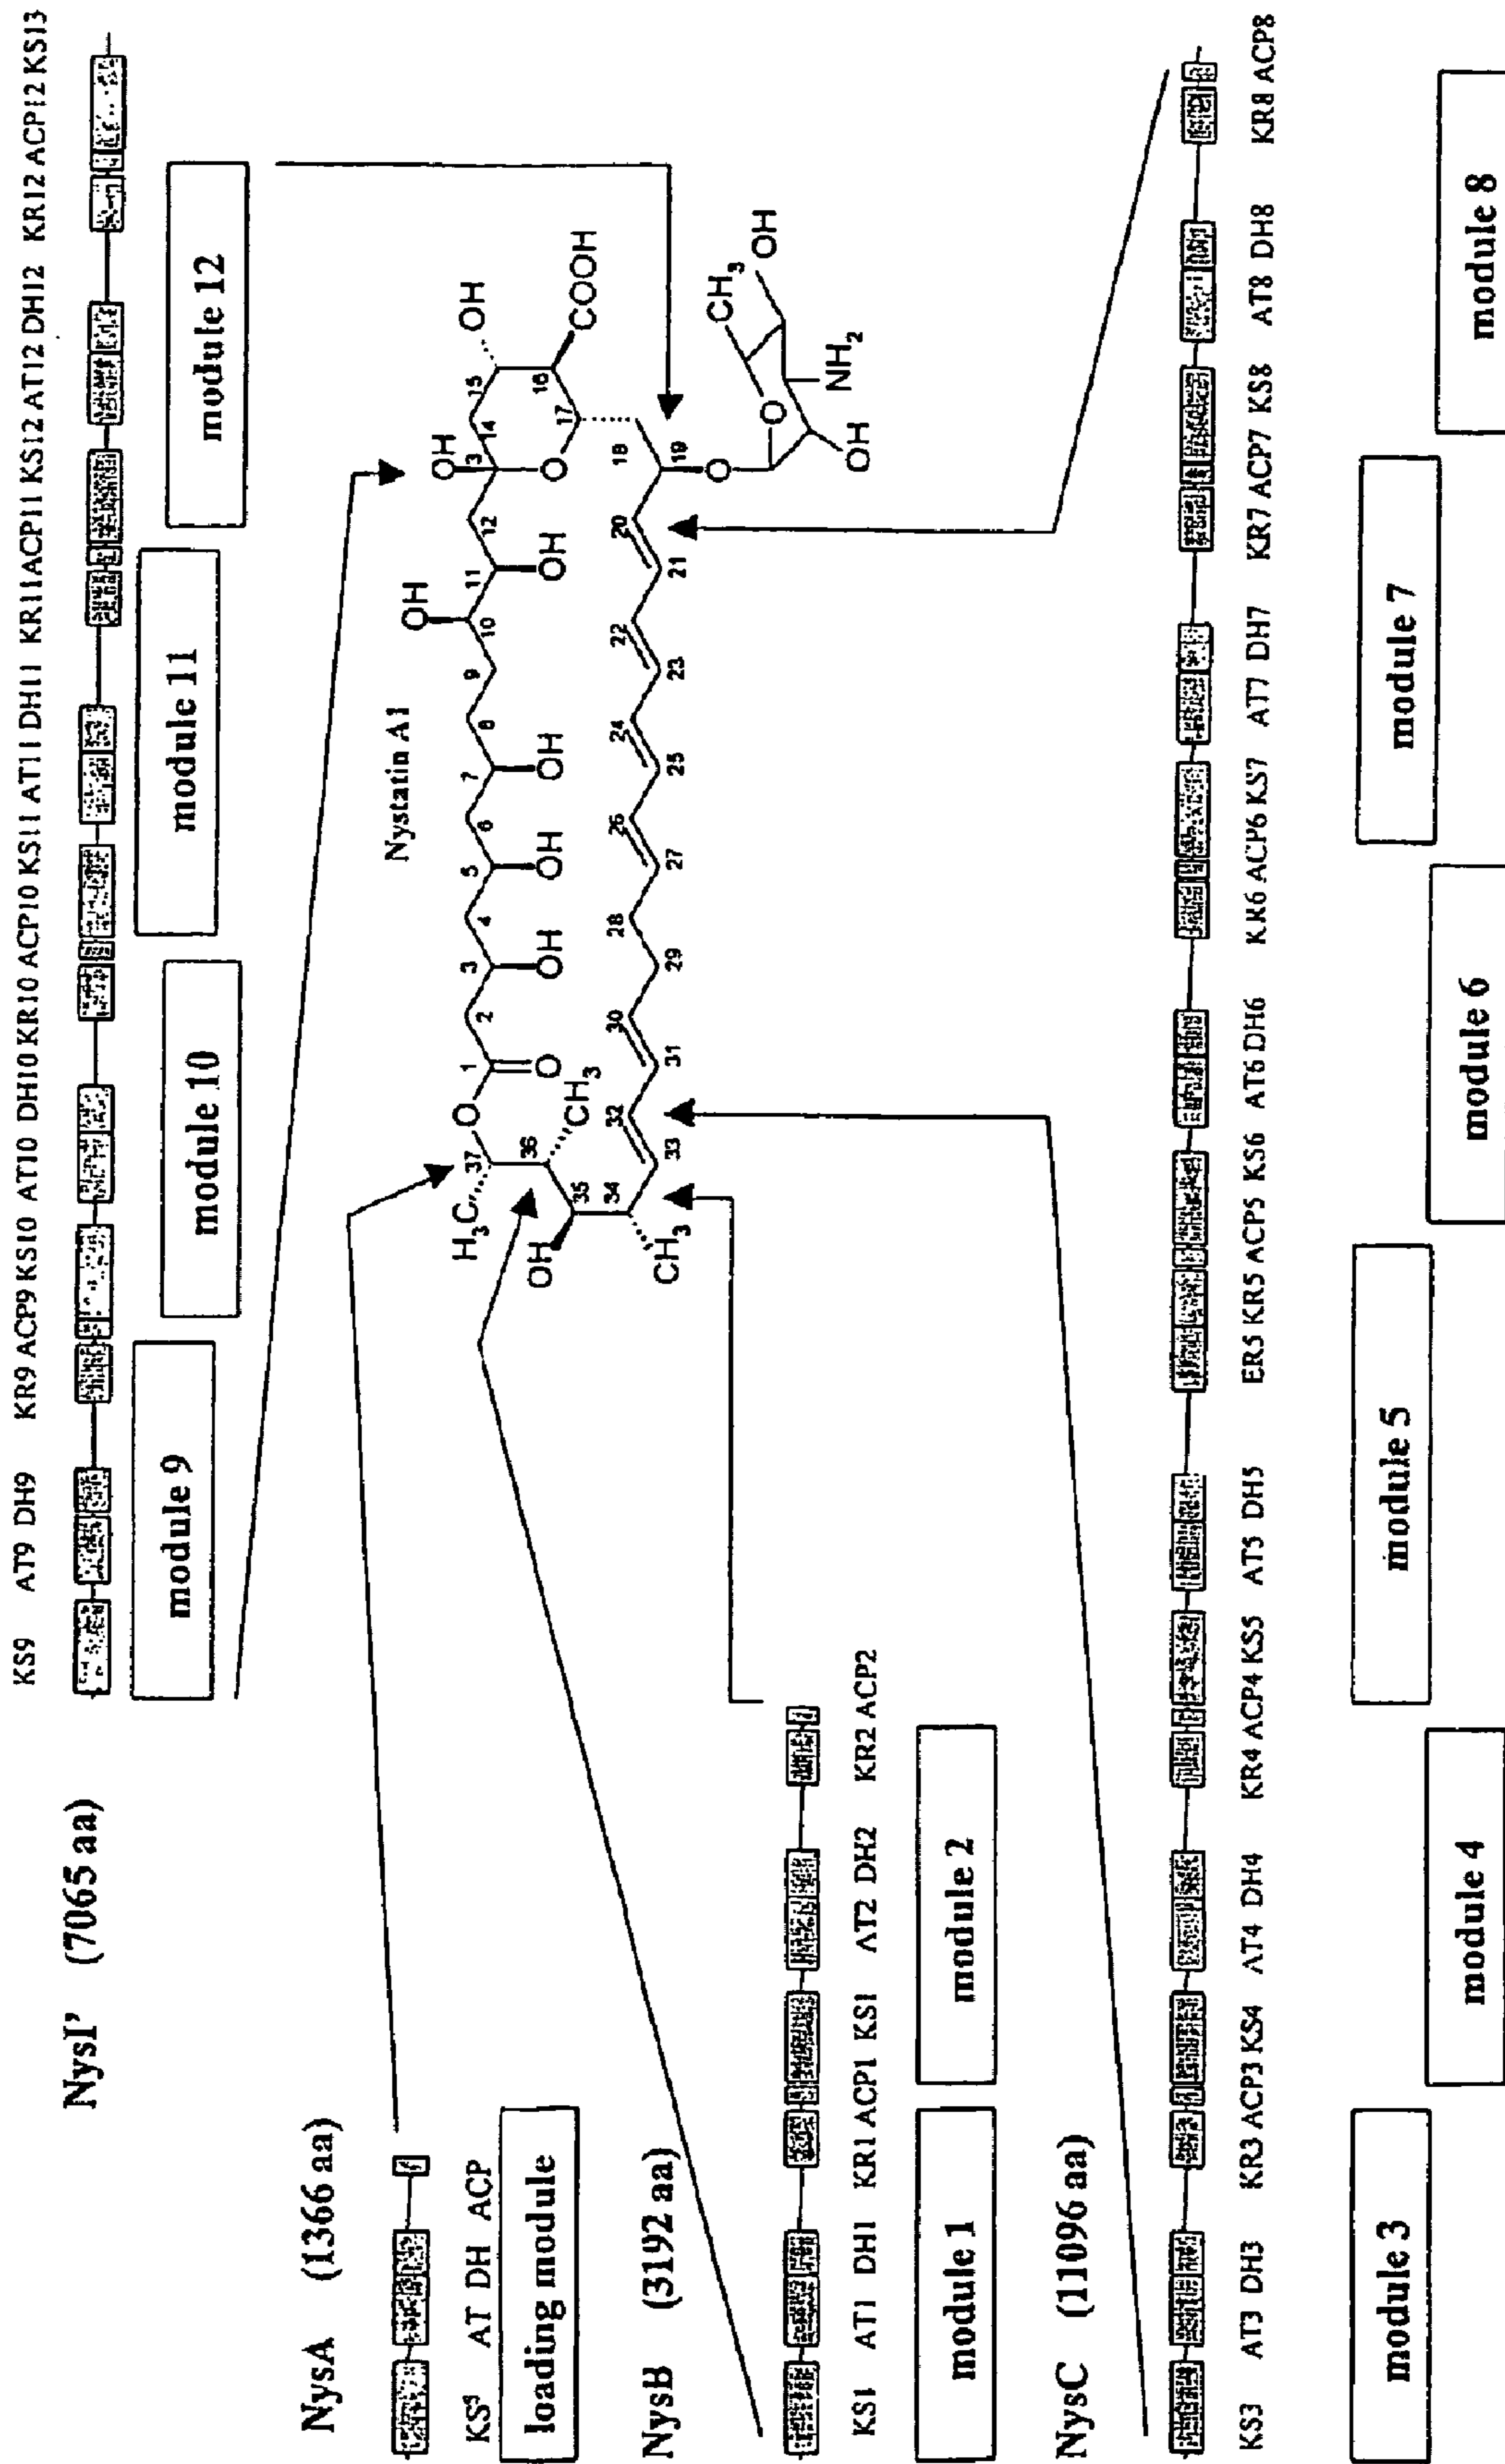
NysI' (7065 aa)

KS9 AT9 DH9 KR9 ACP9 KS10 AT10 DH10 KR10 ACP10 KS11 AT11 DH11 KR11 ACP11 KS12 AT12 DH12 KR12 ACP12 KS13

module 9

module 10

module 11

module 12

NysA (1366 aa)

KS$^S$ AT DH ACP

loading module

NysB (3192 aa)

KS1 AT1 DH1 KR1 ACP1 KS1 AT2 DH2 KR2 ACP2

module 1

module 2

NysC (11096 aa)

KS3 AT3 DH3 KR3 ACP3 KS4 AT4 DH4 KR4 ACP4 KS5 AT5 DH5 ER5 KR5 ACP5 KS6 AT6 DH6 KR6 ACP6 KS7 AT7 DH7 KR7 ACP7 KS8 AT8 DH8 KR8 ACP8

module 3

module 4

module 5

module 6

module 7

module 8

Nystatin A1

OH OH OH OH OH OH OH OH OH COOH O O O O O $H_3C$ $CH_3$ $CH_3$ $CH_3$ $NH_2$

1 2 3 4 5 6 7 8 9 10 11 12 13 14 15 16 17 18 19 20 21 22 23 24 25 26 27 28 29 30 31 32 33 34 35 36 37